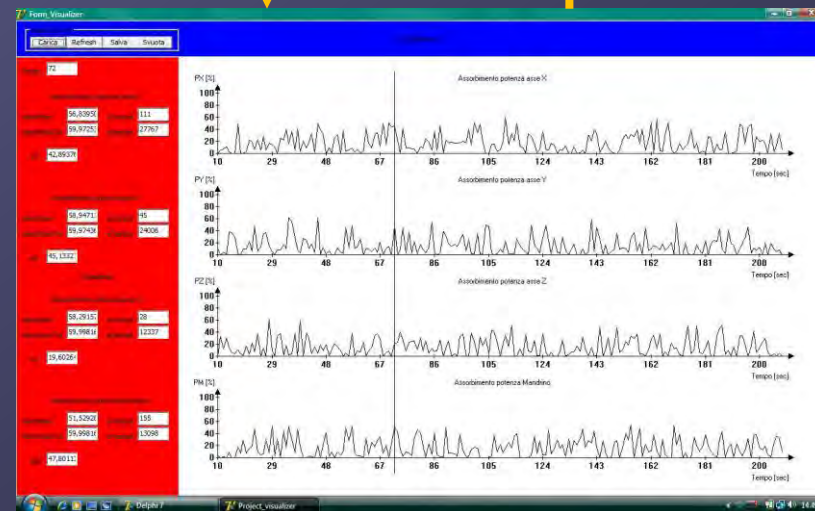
Form_Visualizer

Carica Refresh Salva Svuota

72

56,8395 111
59,9725 27767
42,8937

58,9471 45
59,9743 24006
45,1332

58,2915 28
59,9981 12337
19,6026

51,5292 155
59,9981 13098
47,8011

PX [%]
Assorbimento potenza asse X
100
80
60
40
20
0
10 29 48 67 86 105 124 143 162 181 200
Tempo (sec)

PY [%]
Assorbimento potenza asse Y
100
80
60
40
20
0
10 29 48 67 86 105 124 143 162 181 200
Tempo (sec)

PZ [%]
Assorbimento potenza asse Z
100
80
60
40
20
0
10 29 48 67 86 105 124 143 162 181 200
Tempo (sec)

PM [%]
Assorbimento potenza Mandrino
100
80
60
40
20
0
10 29 48 67 86 105 124 143 162 181 200
Tempo (sec)

Delphi 7
Project_visualizer